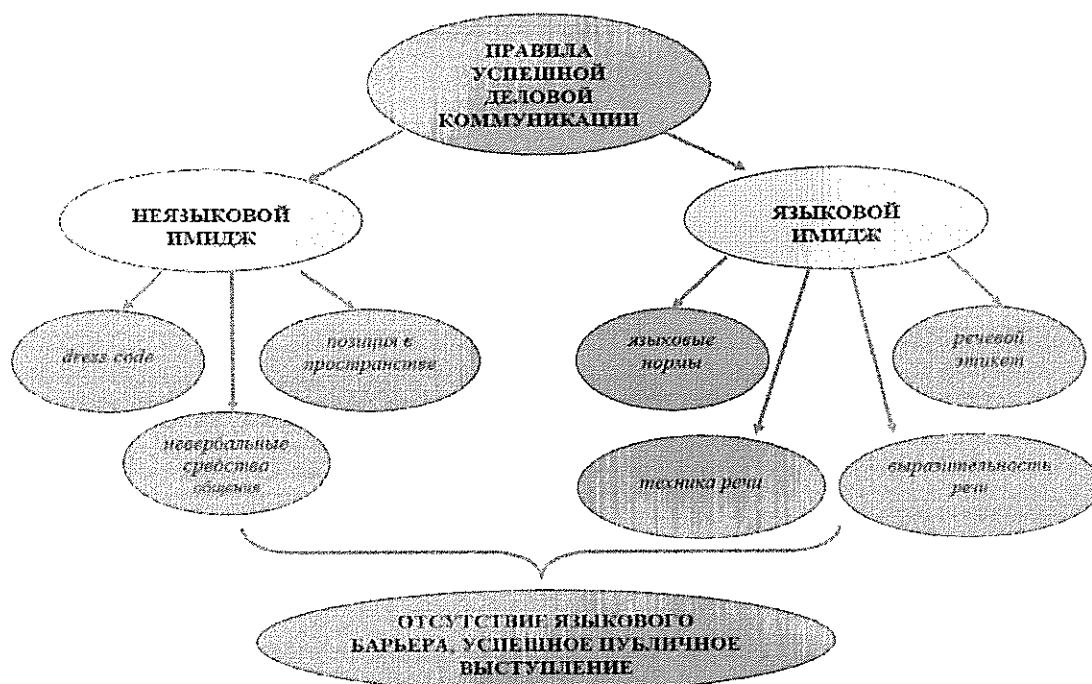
ПРАВИЛА УСПЕШНОЙ ДЕЛОВОЙ КОММУНИКАЦИИ

НЕЯЗЫКОВОЙ ИМИДЖ

ЯЗЫКОВОЙ ИМИДЖ

dress code

позиция в пространстве

невербальные средства общения

языковые нормы

речевой этикет

техника речи

выразительность речи

ОТСУТСТВИЕ ЯЗЫКОВОГО БАРЬЕРА, УСПЕШНОЕ ПУБЛИЧНОЕ ВЫСТУПЛЕНИЕ